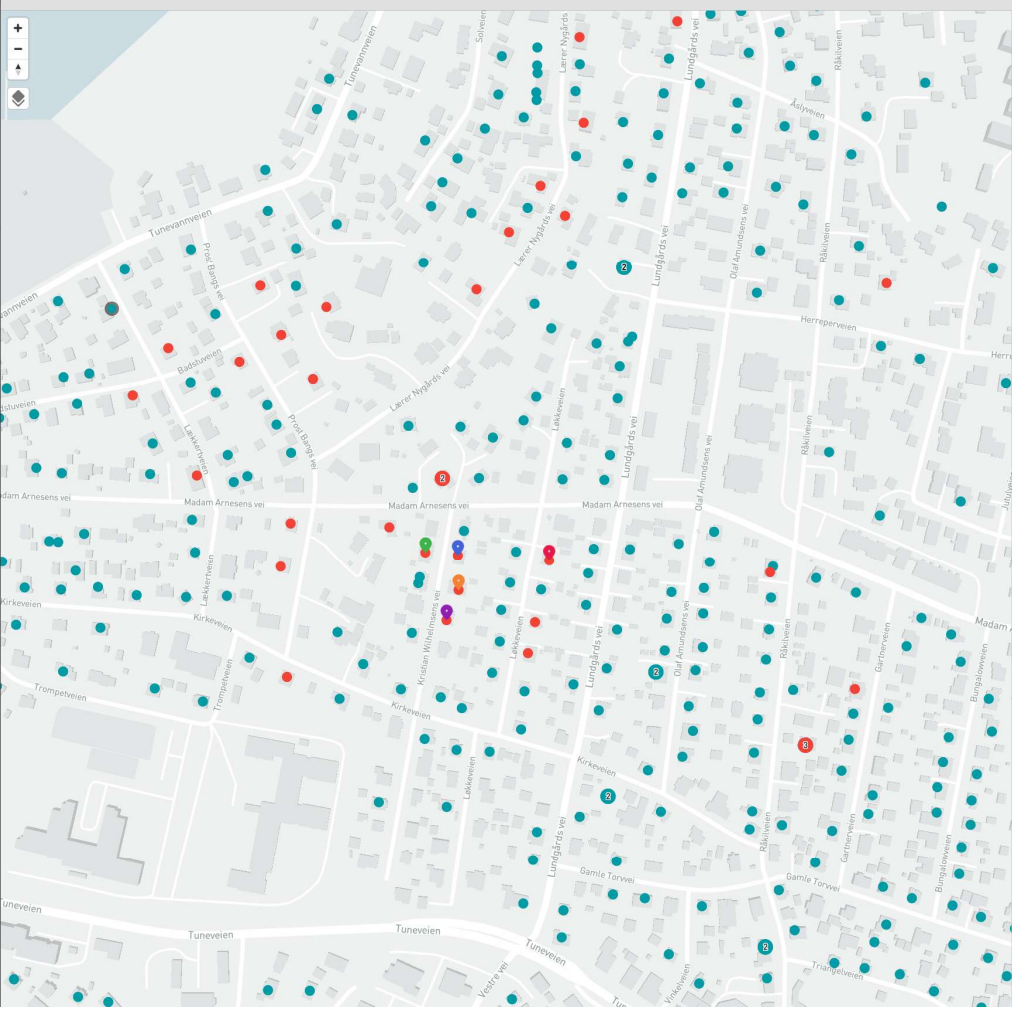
+
−
Tunevannveien
Solveien
Lærer Nygårds vei
Lundgårds vei
Åslyveien
Råkilveien
Tunevannveien
Prost Bangs vei
Lærer Nygårds vei
Olaf Amundsens vei
2
Herreperveien
Herre
Badstuveien
Lærer Nygårds vei
Lækkerveien
Prost Bangs vei
Løkkeveien
Lundgårds vei
Olaf Amundsens vei
Råkilveien
2
Madam Arnesens vei
Madam Arnesens vei
Madam Arnesens vei
Madam Arnesens vei
Kirkeveien
Kirkeveien
Lækkerveien
Kristian Wilhelmsens vei
Løkkeveien
Lundgårds vei
Olaf Amundsens vei
Råkilveien
Gartnerveien
Madam
Bungalowveien
2
Trompetveien
Trompetveien
Kirkeveien
3
Kirkeveien
Løkkeveien
2
Lundgårds vei
Gartnerveien
Bungalowveien
Gamle Torvei
Gamle Torvei
Råkilveien
Tuneveien
Tuneveien
Tuneveien
Vestre vei
Vinkelveien
2
Triangelveien